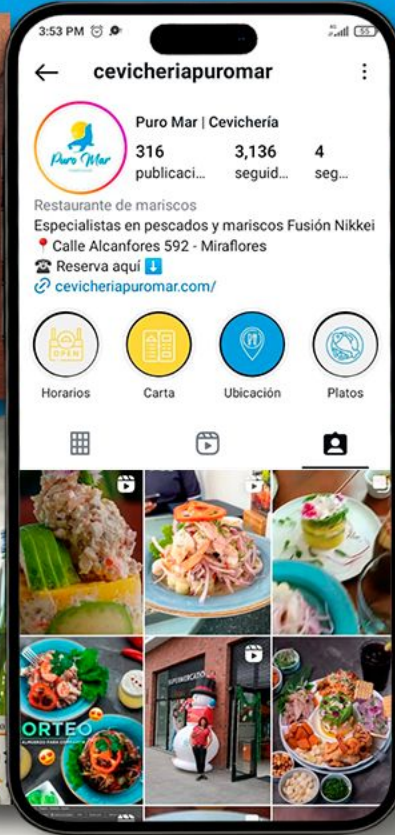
3:53 PM
55

cevicheriapuromar

Puro Mar

Puro Mar | Cevichería
316 publicaci...
3,136 seguid...
4 seg...

Restaurante de mariscos
Especialistas en pescados y mariscos Fusión Nikkei
📍Calle Alcanfores 592 - Miraflores
☎ Reserva aquí ⬇️
cevicheriapuromar.com/

OPEN
Horarios
Carta
Ubicación
Platos

ORTEO
SUPERMERCADO